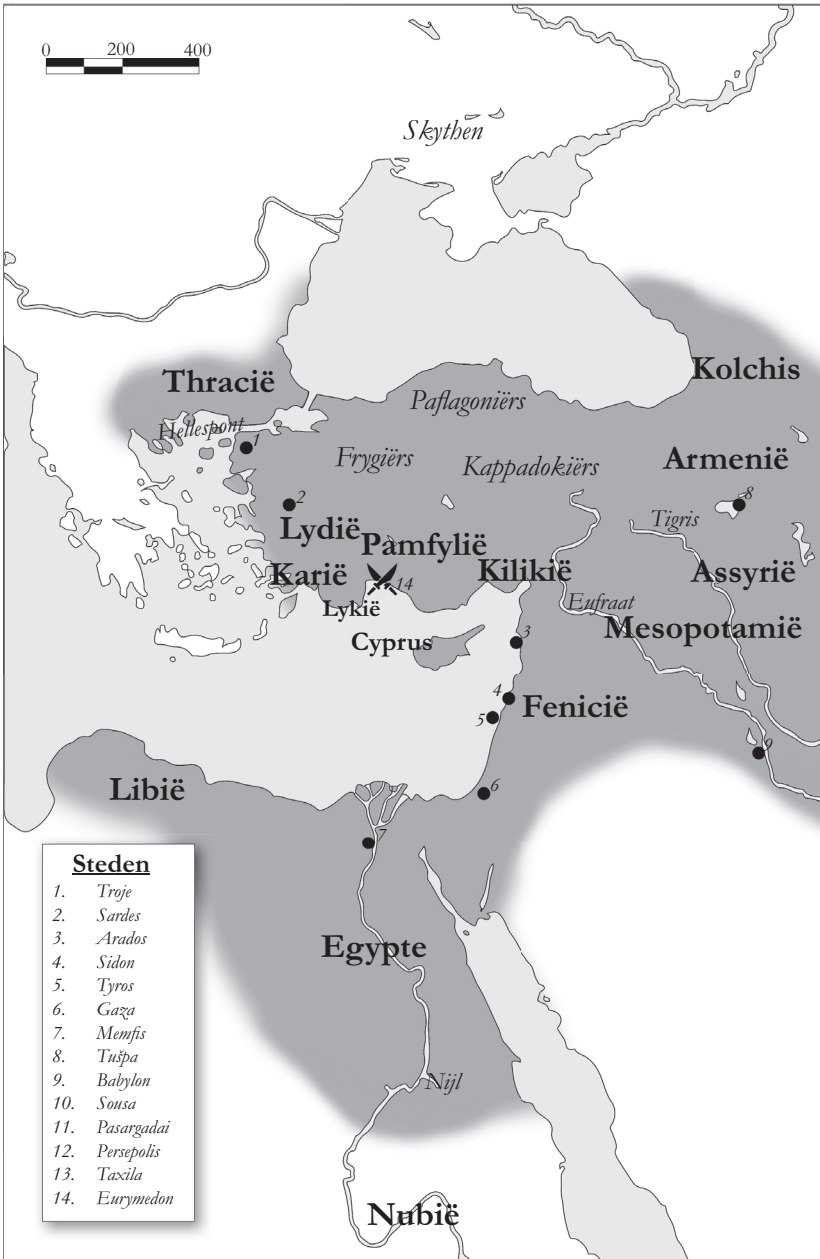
0 200 400

Skythen

Thracië

Paflagoniërs

Kolchis

Hellespont

1

Frygiërs

Kappadokiërs

Armenië

8

2

Tigris

Lydië

Pamfylië

Karië

14

Kilikië

Assyrië

Lykië

Eufraat

Cyprus

3

Mesopotamië

4

5

Fenicië

9

Libië

6

7

Steden
1. Troje
2. Sardes
3. Arados
4. Sidon
5. Tyros
6. Gaza
7. Memfis
8. Tušpa
9. Babylon
10. Sousa
11. Pasargadai
12. Persepolis
13. Taxila
14. Eurymedon

Egypte

Nijl

Nubië